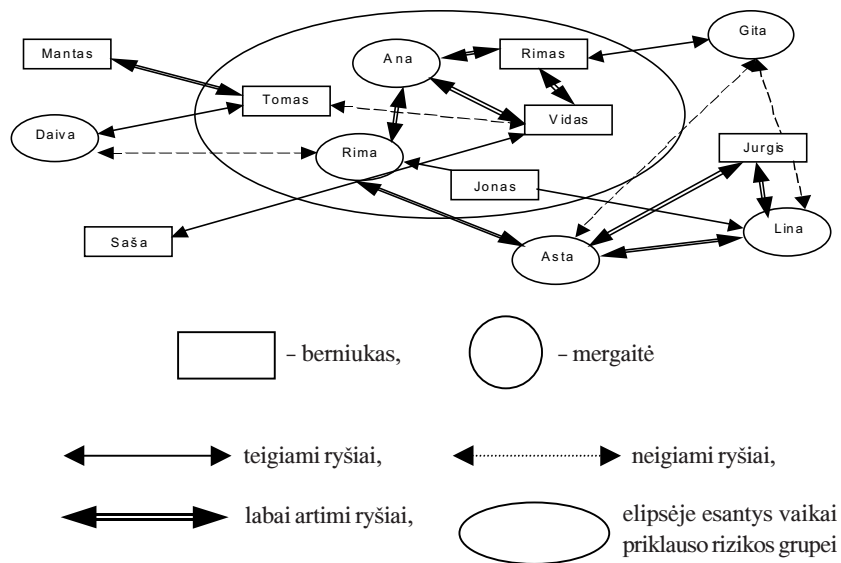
Mantas

Ana

Rimas

Gita

Tomas

Daiva

Vidas

Rima

Jurgis

Jonas

Saša

Asta

Lina

– berniukas,

– mergaitė

teigiami ryšiai,

neigiami ryšiai,

labai artimi ryšiai,

elipsėje esantys vaikai priklauso rizikos grupei